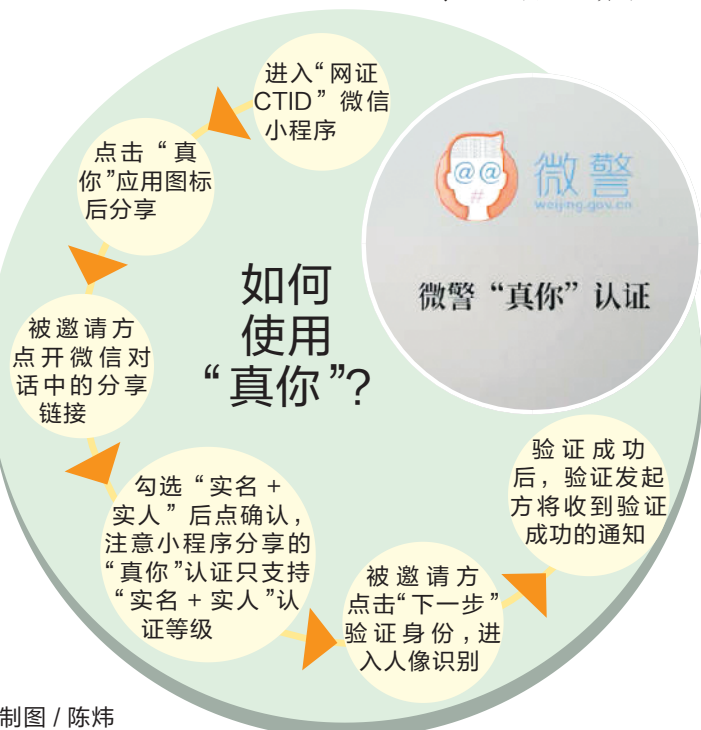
进入“网证CTID”微信小程序

点击“真你”应用图标后分享

被邀请方点开微信对话中的分享链接

勾选“实名+实人”后点确认，注意小程序分享的“真你”认证只支持“实名+实人”认证等级

被邀请方点击“下一步”验证身份，进入人像识别

验证成功后，验证发起方将收到验证成功的通知

如何使用“真你”?

微警
weijing.gov.cn

微警“真你”认证

制图 / 陈炜